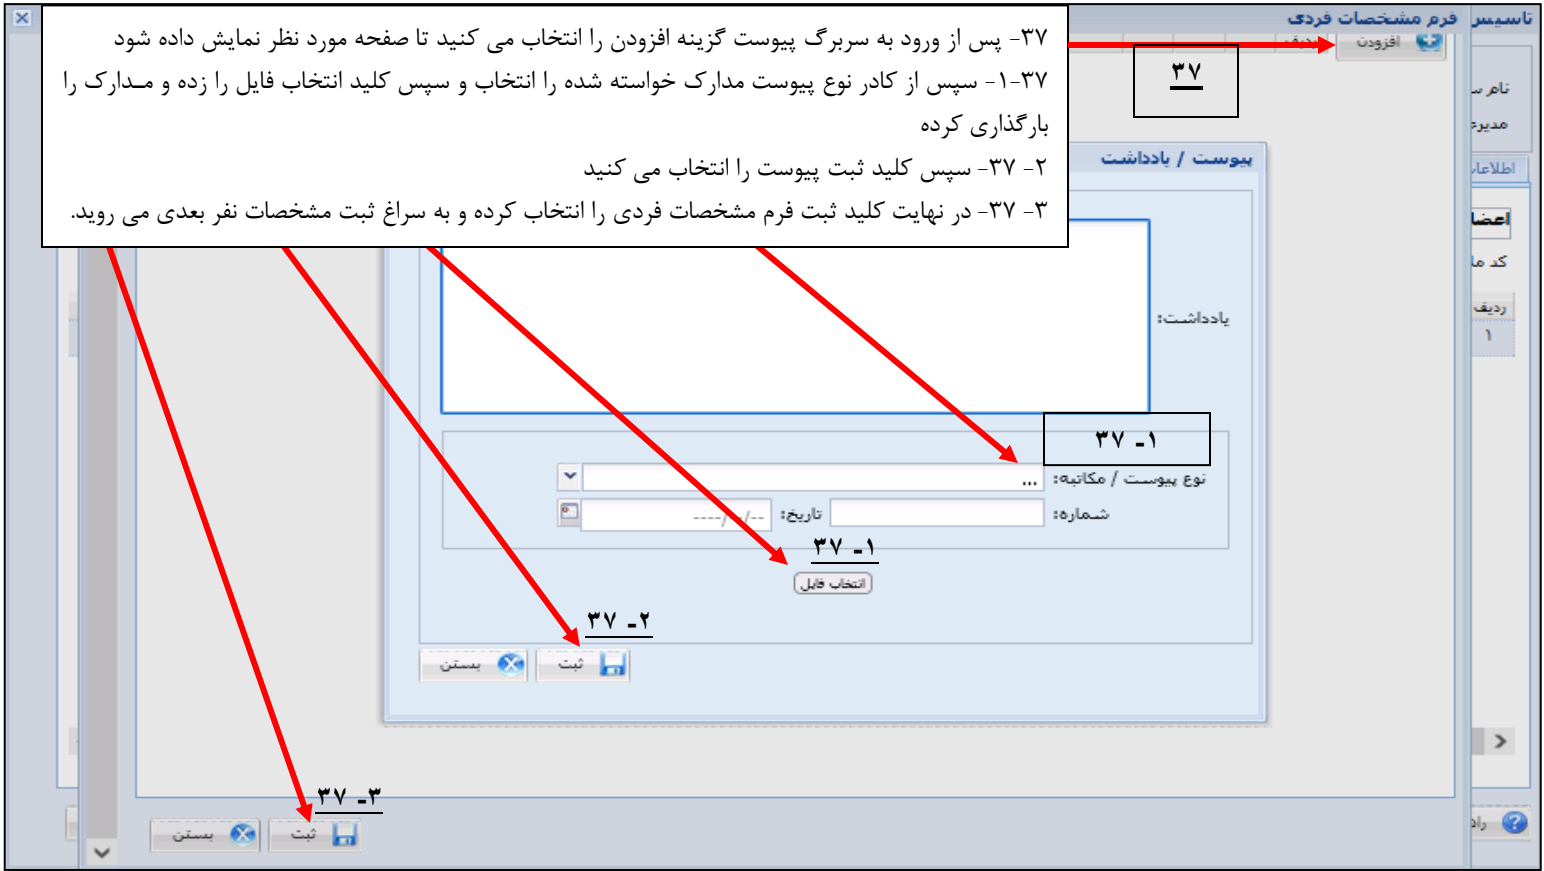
-۳۷ پس از ورود به سربرگ پیوست گزینه افزودن را انتخاب می کنید تا صفحه مورد نظر نمایش داده شود
-۱-۳۷ سپس از کادر نوع پیوست مدارک خواسته شده را انتخاب و سپس کلید انتخاب فایل را زده و مدارک را بارگذاری کرده
-۲ -۳۷ سپس کلید ثبت پیوست را انتخاب می کنید
-۳ -۳۷ در نهایت کلید ثبت فرم مشخصات فردی را انتخاب کرده و به سراغ ثبت مشخصات نفر بعدی می روید.

تاسیس فرم مشخصات فردی

افزودن

۳۷

نام
مدیره
اطلاعا
اعضا
کد
ردیف
۱

پیوست / یادداشت

یادداشت:

۳۷ -۱

نوع پیوست / مکاتبه: ...

شماره:
تاریخ: ----/--/--

۳۷ -۱

انتخاب فایل

۳۷ -۲

ثبت
بستن

۳۷ -۳

ثبت
بستن